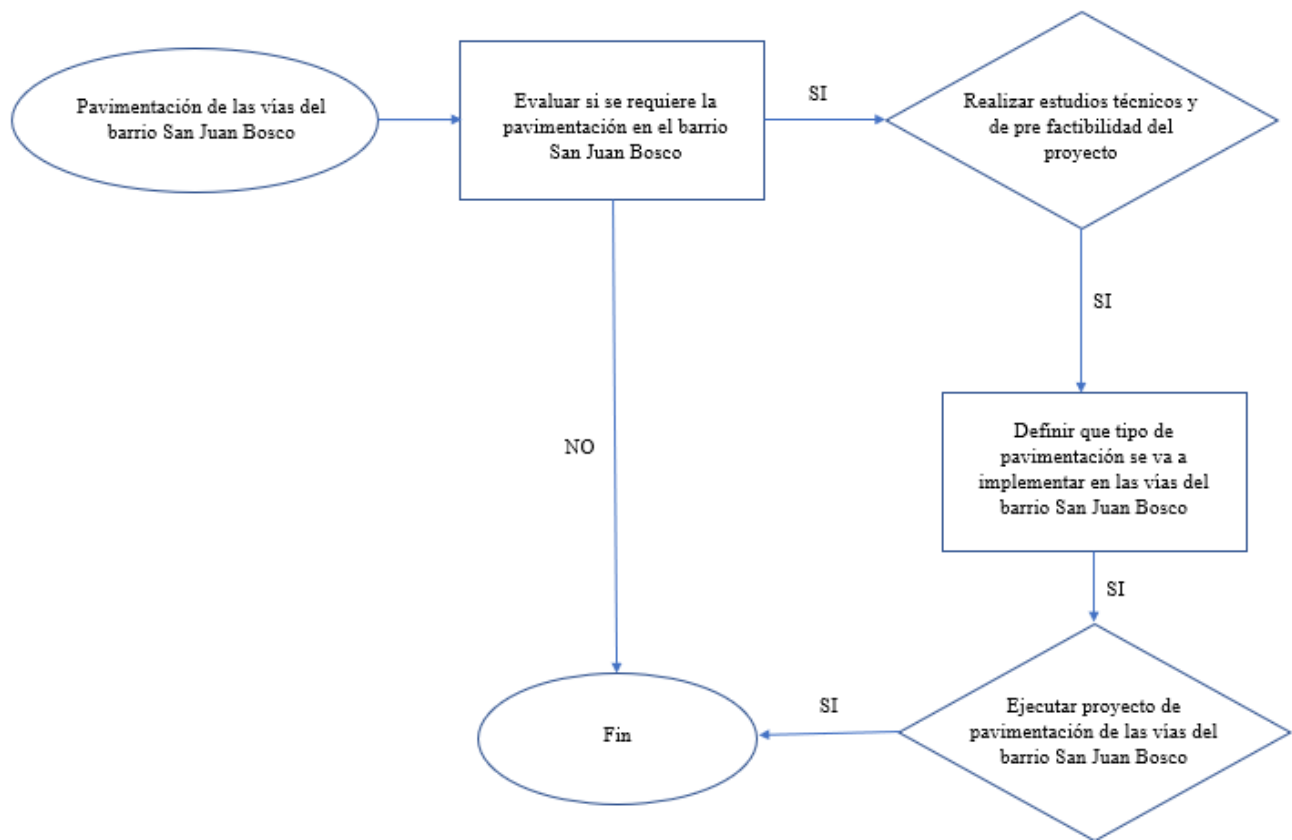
Pavimentación de las vías del barrio San Juan Bosco

Evaluar si se requiere la pavimentación en el barrio San Juan Bosco

SI

Realizar estudios técnicos y de pre factibilidad del proyecto

SI

NO

Definir que tipo de pavimentación se va a implementar en las vías del barrio San Juan Bosco

SI

SI

Fin

Ejecutar proyecto de pavimentación de las vías del barrio San Juan Bosco